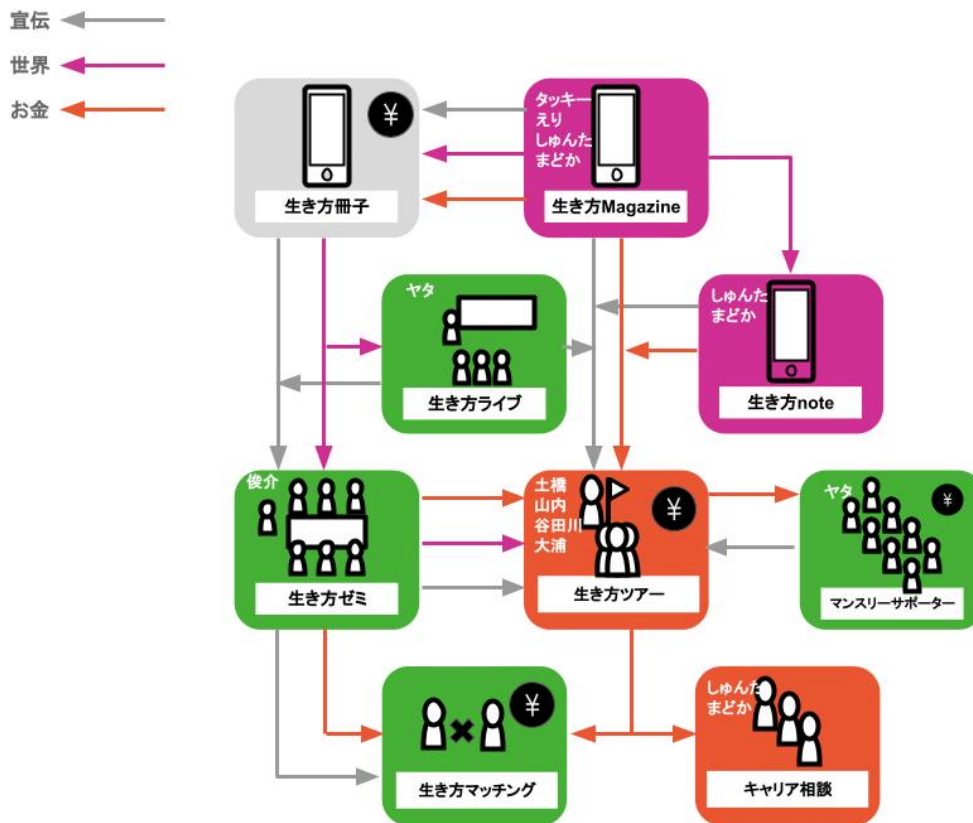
宣伝
世界
お金

¥
生き方冊子

タッキー
えり
しゅんた
まどか
生き方Magazine

ヤタ
生き方ライブ

しゅんた
まどか
生き方note

俊介
生き方ゼミ

土橋
山内
谷田川
大浦
¥
生き方ツアー

ヤタ
¥
マンスリーサポーター

¥
生き方マッチング

しゅんた
まどか
キャリア相談